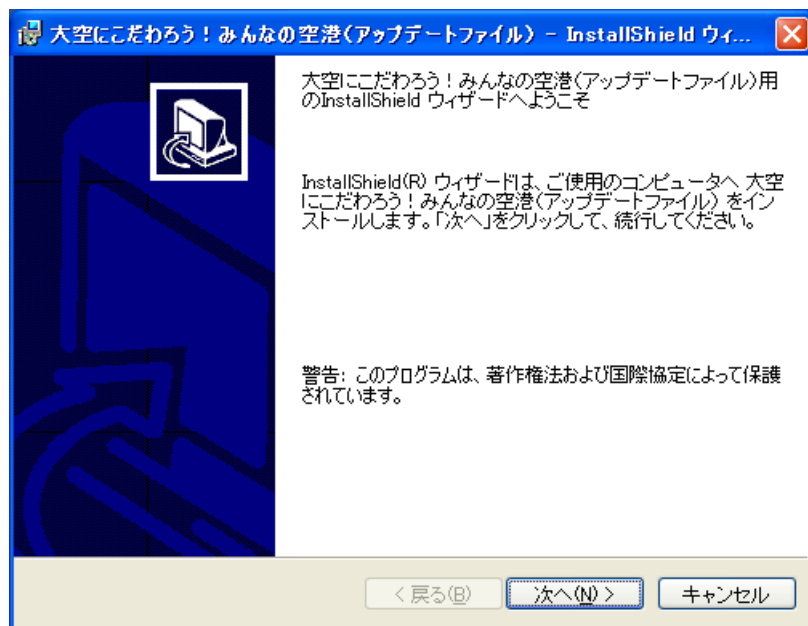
大空にこだわろう！みんなの空港(アップデートファイル) - InstallShield ウィ...

大空にこだわろう！みんなの空港(アップデートファイル)用のInstallShield ウィザードへようこそ

InstallShield(R) ウィザードは、ご使用のコンピュータへ 大空にこだわろう！みんなの空港(アップデートファイル) をインストールします。「次へ」をクリックして、続行してください。

警告: このプログラムは、著作権法および国際協定によって保護されています。

< 戻る(B)　次へ(N) >　キャンセル